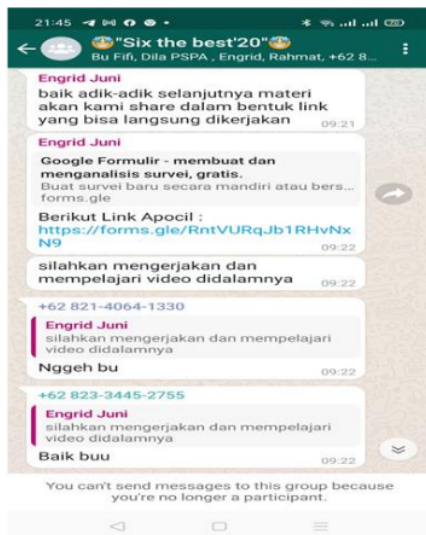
21:45

"Six the best'20"
Bu Fifi, Dila PSPA , Engrid, Rahmat, +62 8...

Engrid Juni
baik adik-adik selanjutnya materi akan kami share dalam bentuk link yang bisa langsung dikerjakan 09:21

Engrid Juni
Google Formulir - membuat dan menganalisis survei, gratis.
Buat survei baru secara mandiri atau bers...
forms.gle
Berikut Link Apocil : https://forms.gle/RntVURqJb1RHvNxN9 09:22

silahkan mengerjakan dan mempelajari video didalamnya 09:22

+62 821-4064-1330
Engrid Juni
silahkan mengerjakan dan mempelajari video didalamnya
Nggeh bu 09:22

+62 823-3445-2755
Engrid Juni
silahkan mengerjakan dan mempelajari video didalamnya
Baik buu 09:22

You can't send messages to this group because you're no longer a participant.